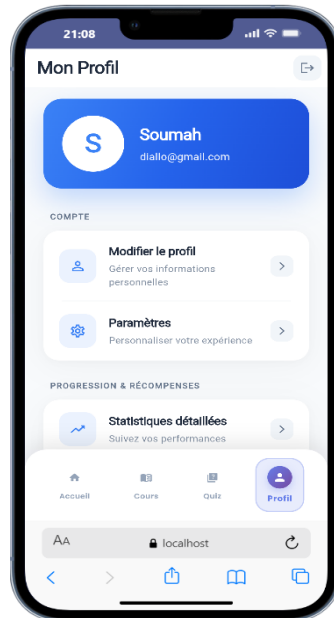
21:08

Mon Profil

S

Soumah

diallo@gmail.com

COMPTE

Modifier le profil

Gérer vos informations personnelles

Paramètres

Personnaliser votre expérience

PROGRESSION & RÉCOMPENSES

Statistiques détaillées

Suivez vos performances

Accueil

Cours

Quiz

Profil

AA

localhost